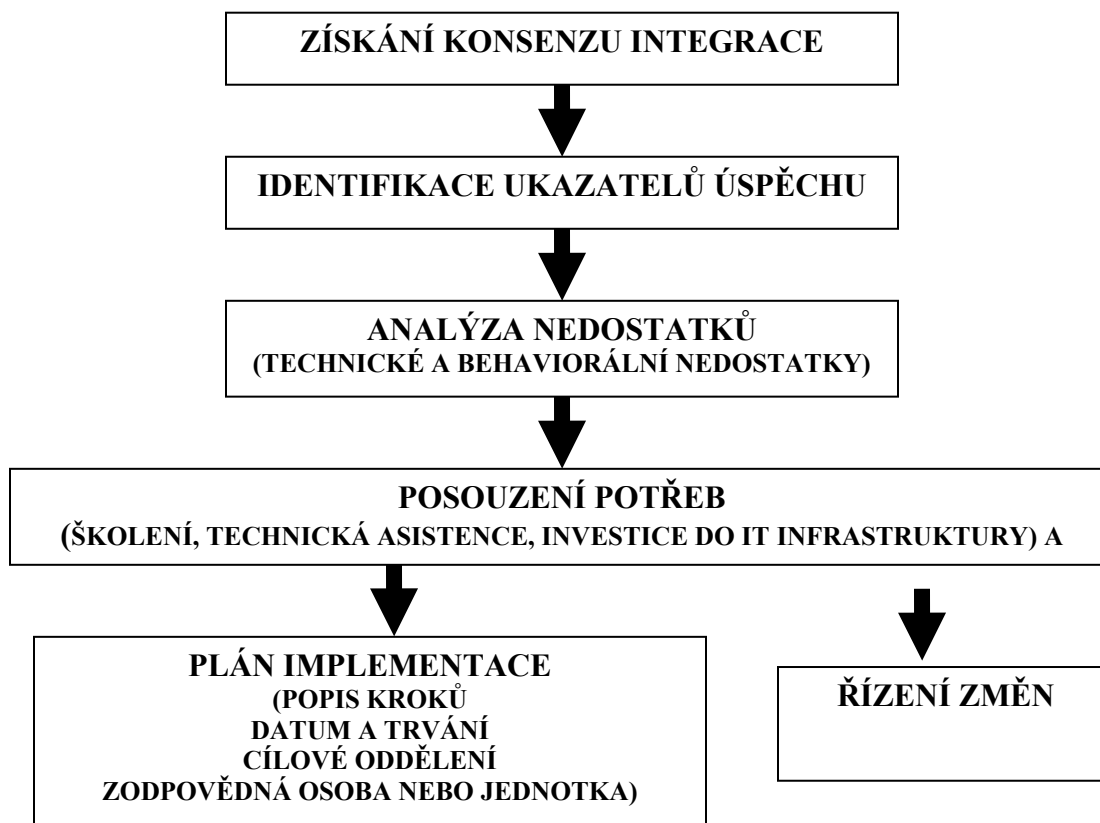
ZÍSKÁNÍ KONSENZU INTEGRACE

IDENTIFIKACE UKAZATELŮ ÚSPĚCHU

ANALÝZA NEDOSTATKŮ
(TECHNICKÉ A BEHAVIORÁLNÍ NEDOSTATKY)

POSOUZENÍ POTŘEB
(ŠKOLENÍ, TECHNICKÁ ASISTENCE, INVESTICE DO IT INFRASTRUKTURY) A

PLÁN IMPLEMENTACE
(POPIS KROKŮ
DATUM A TRVÁNÍ
CÍLOVÉ ODDĚLENÍ
ZODPOVĚDNÁ OSOBA NEBO JEDNOTKA)

ŘÍZENÍ ZMĚN